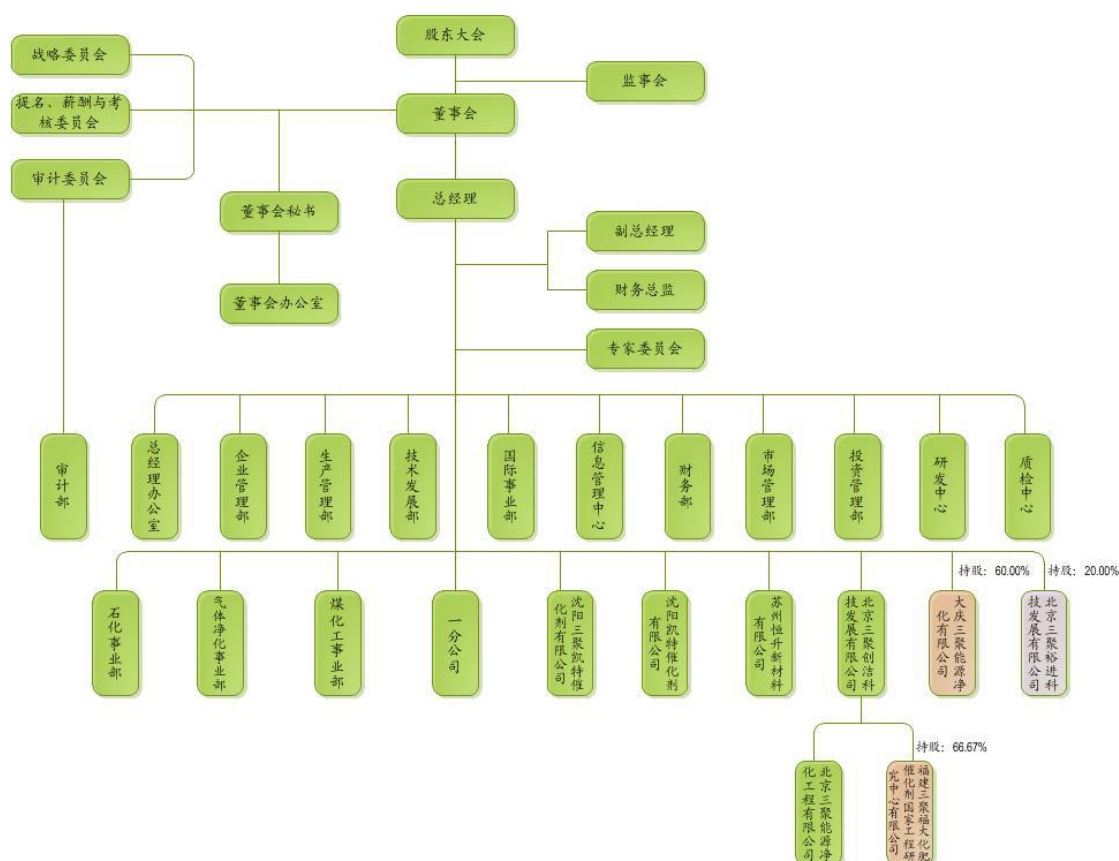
股东大会

战略委员会

监事会

提名、薪酬与考核委员会

董事会

审计委员会

总经理

董事会秘书

副总经理

董事会办公室

财务总监

专家委员会

审计部

总经理办公室

企业管理部

生产管理部

技术发展部

国际事业部

信息管理中心

财务部

市场管理部

投资管理部

研发中心

质检中心

持股：60.00%

持股：20.00%

石化事业部

气体净化事业部

煤化工事业部

一分公司

沈阳三聚凯特催化剂有限公司

沈阳凯特催化剂有限公司

苏州恒升新材料有限公司

北京三聚创洁科技发展有限公司

大庆三聚能源净化有限公司

北京三聚榕进科技发展有限公司

持股：66.67%

北京三聚能源净化工程有限公司

福建三聚福大化肥催化剂国家工程研究中心有限公司